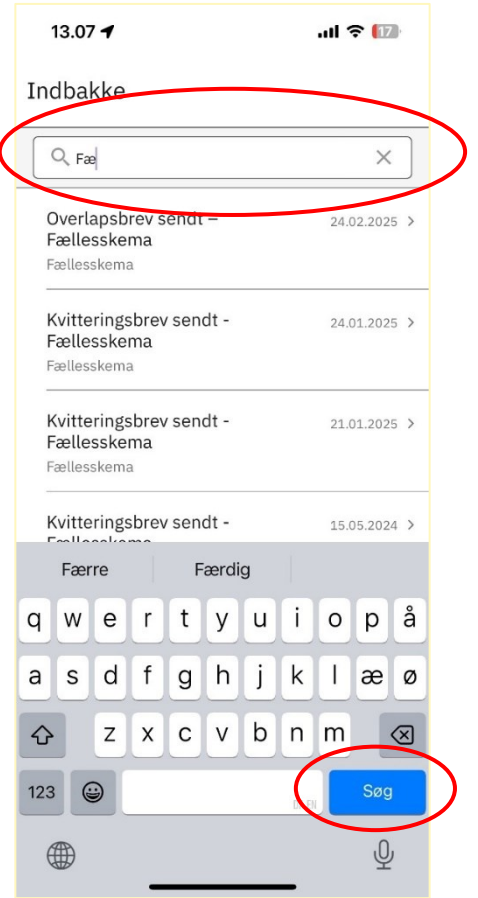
13.07 17

Indbakke

Fæ

Overlapsbrev sendt – Fællesskema 24.02.2025 >
Fællesskema

Kvitteringsbrev sendt - Fællesskema 24.01.2025 >
Fællesskema

Kvitteringsbrev sendt - Fællesskema 21.01.2025 >
Fællesskema

Kvitteringsbrev sendt - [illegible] 15.05.2024 >

Færre Færdig

q w e r t y u i o p å
a s d f g h j k l æ ø
z x c v b n m
123 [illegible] Søg